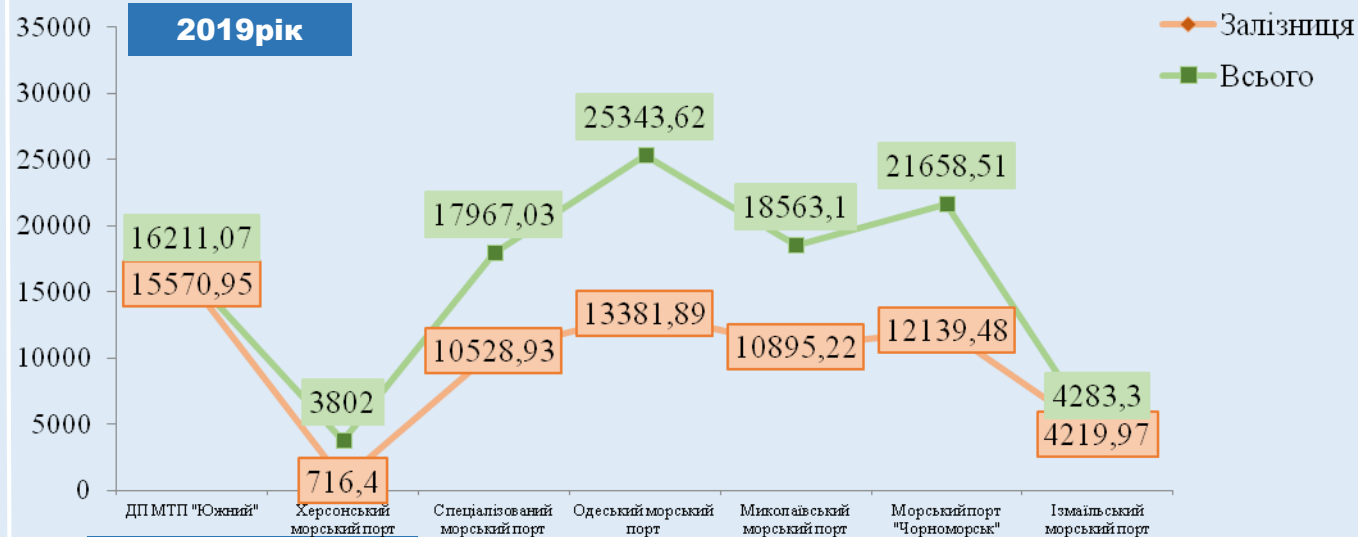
2019рік

Залізниця
Всього

35000
30000
25000
20000
15000
10000
5000
0

16211,07
15570,95
3802
716,4
17967,03
10528,93
25343,62
13381,89
18563,1
10895,22
21658,51
12139,48
4283,3
4219,97

ДП МТП "Южний"
Херсонський морський порт
Спеціалізований морський порт
Одеський морський порт
Миколаївський морський порт
Морський порт "Чорноморськ"
Ізмаїльський морський порт